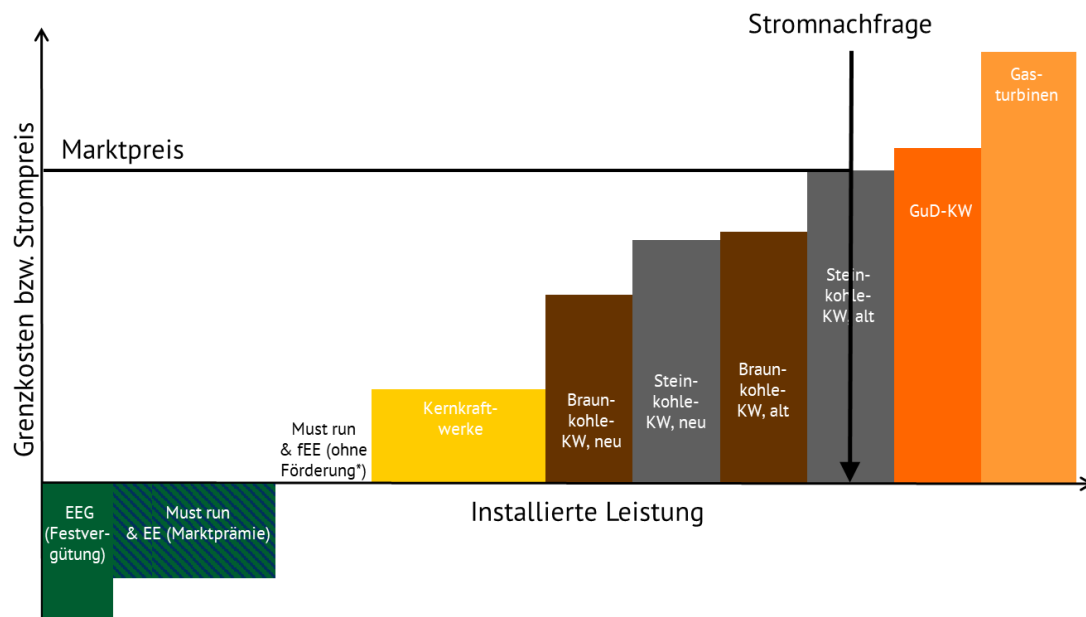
Stromnachfrage

Grenzkosten bzw. Strompreis

Marktpreis

Gasturbinen

GuD-KW

Steinkohle-KW, alt

Braunkohle-KW, alt

Steinkohle-KW, neu

Braunkohle-KW, neu

Kernkraftwerke

Must run & fEE (ohne Förderung*)

Installierte Leistung

EEG (Festvergütung)

Must run & EE (Marktprämie)